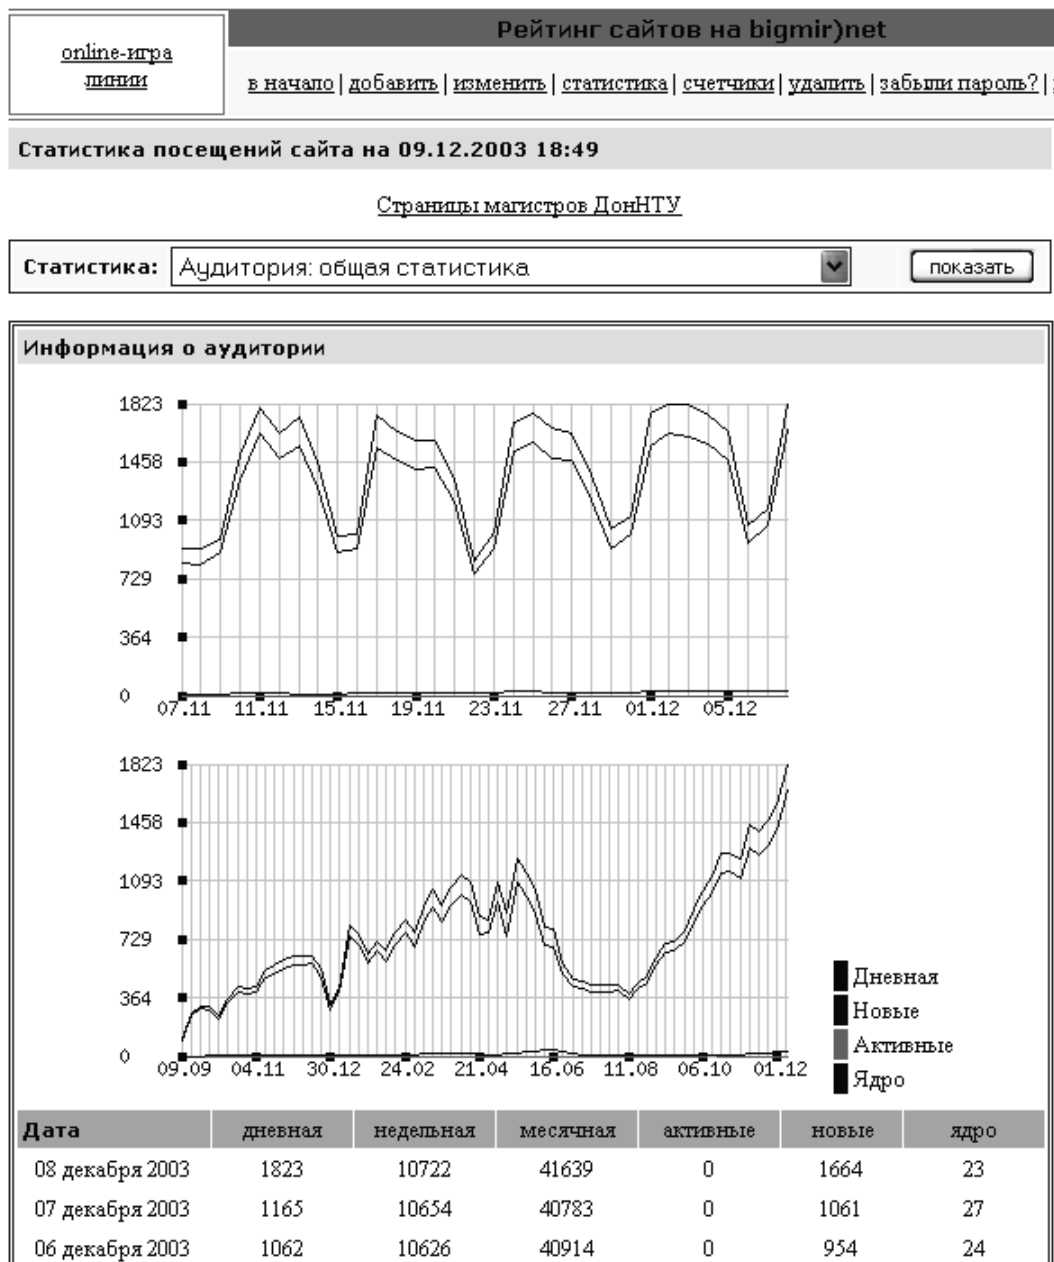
online-игра линии

Рейтинг сайтов на bigmir)net

в начало | добавить | изменить | статистика | счетчики | удалить | забыли пароль? |

Статистика посещений сайта на 09.12.2003 18:49

Страницы магистров ДонНТУ

Статистика: Аудитория: общая статистика

показать

Информация о аудитории

1823
1458
1093
729
364
0
07.11 11.11 15.11 19.11 23.11 27.11 01.12 05.12

1823
1458
1093
729
364
0
09.09 04.11 30.12 24.02 21.04 16.06 11.08 06.10 01.12

Дневная
Новые
Активные
Ядро

| Дата | дневная | недельная | месячная | активные | новые | ядро |
|---|---|---|---|---|---|---|
| 08 декабря 2003 | 1823 | 10722 | 41639 | 0 | 1664 | 23 |
| 07 декабря 2003 | 1165 | 10654 | 40783 | 0 | 1061 | 27 |
| 06 декабря 2003 | 1062 | 10626 | 40914 | 0 | 954 | 24 |